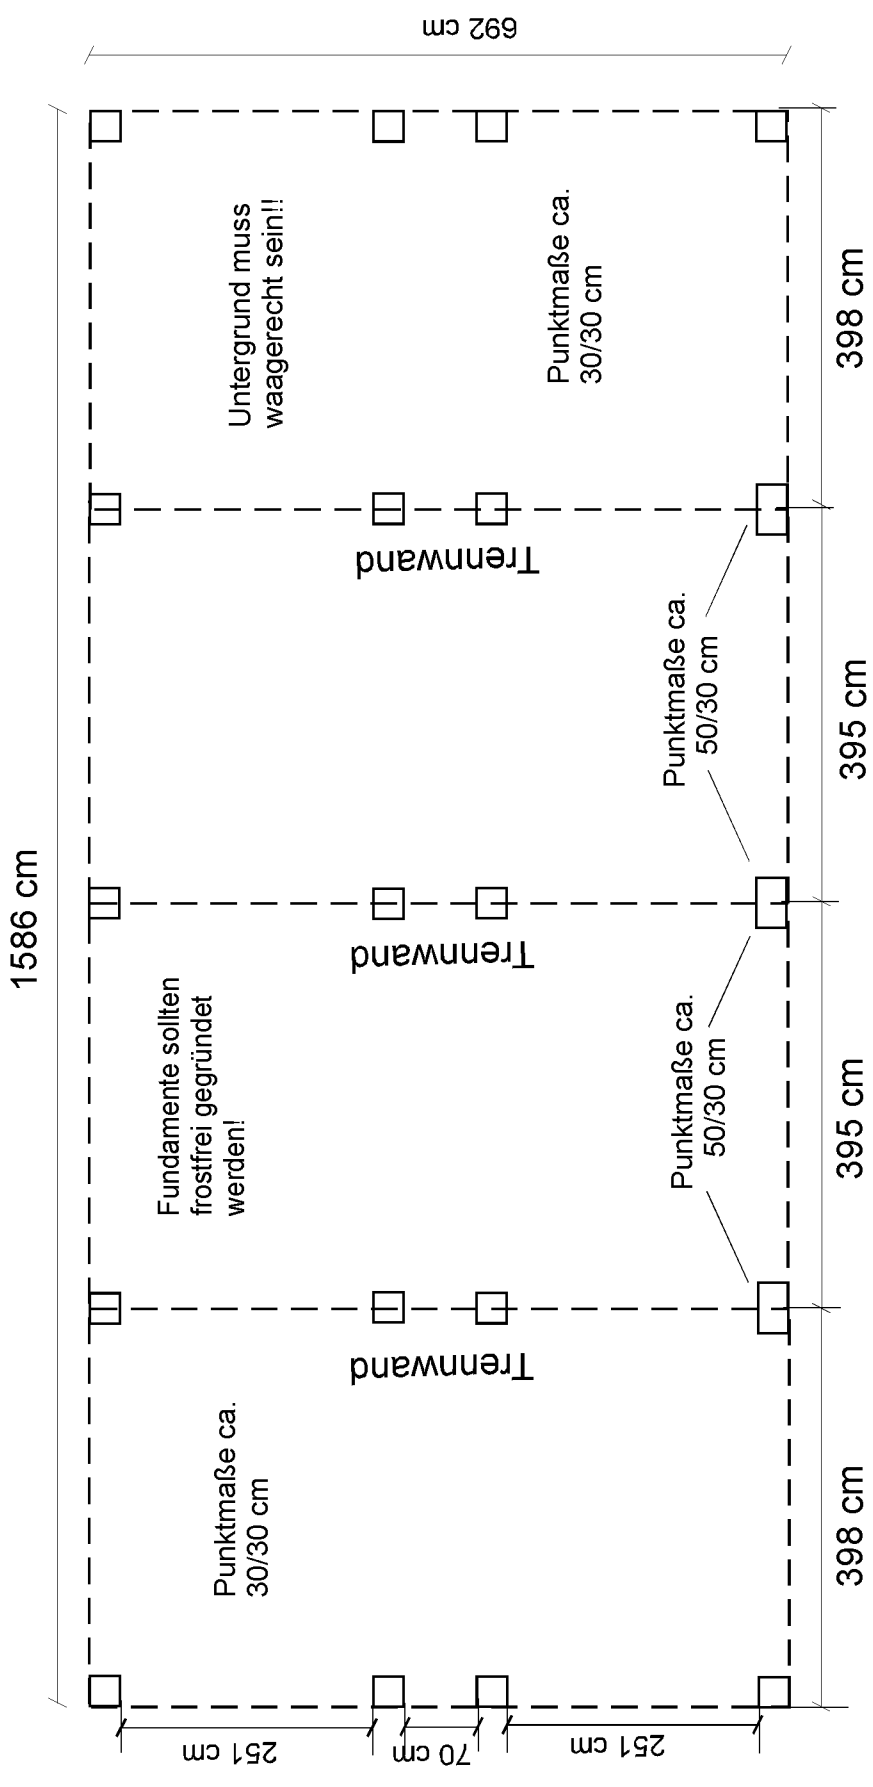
692 cm

1586 cm

Untergrund muss waagerecht sein!!

Punktmaße ca. 30/30 cm

398 cm

Trennwand

Punktmaße ca. 50/30 cm

395 cm

Trennwand

Fundamente sollten frostfrei gegründet werden!

Punktmaße ca. 50/30 cm

395 cm

Trennwand

Punktmaße ca. 30/30 cm

398 cm

251 cm

70 cm

251 cm